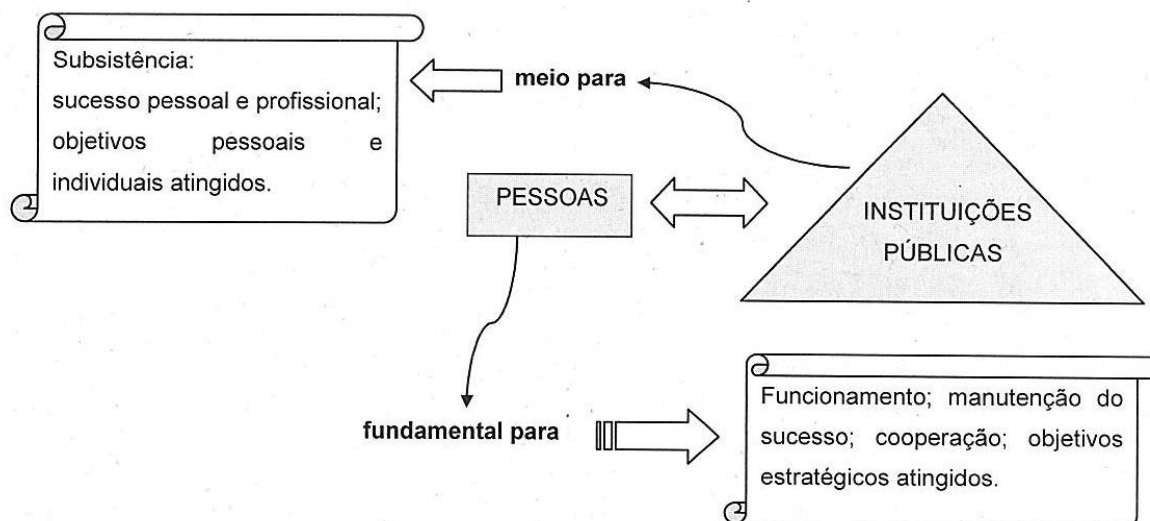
Subsistência:
sucesso pessoal e profissional; objetivos pessoais e individuais atingidos.

meio para

PESSOAS

INSTITUIÇÕES PÚBLICAS

fundamental para

Funcionamento; manutenção do sucesso; cooperação; objetivos estratégicos atingidos.